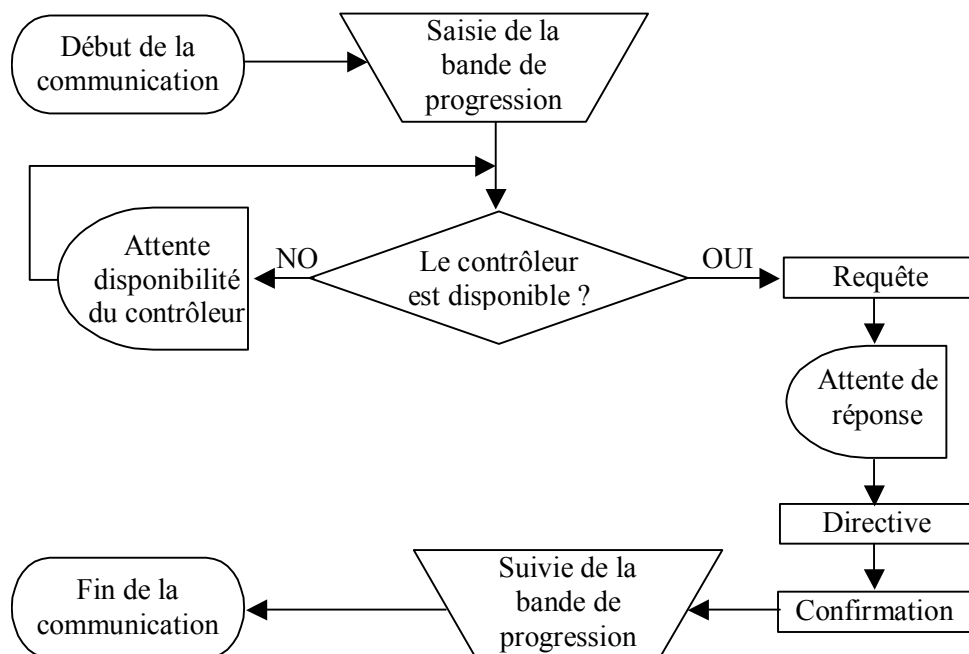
Début de la communication

Saisie de la bande de progression

Attente disponibilité du contrôleur

NO

Le contrôleur est disponible ?

OUI

Requête

Attente de réponse

Directive

Fin de la communication

Suivie de la bande de progression

Confirmation